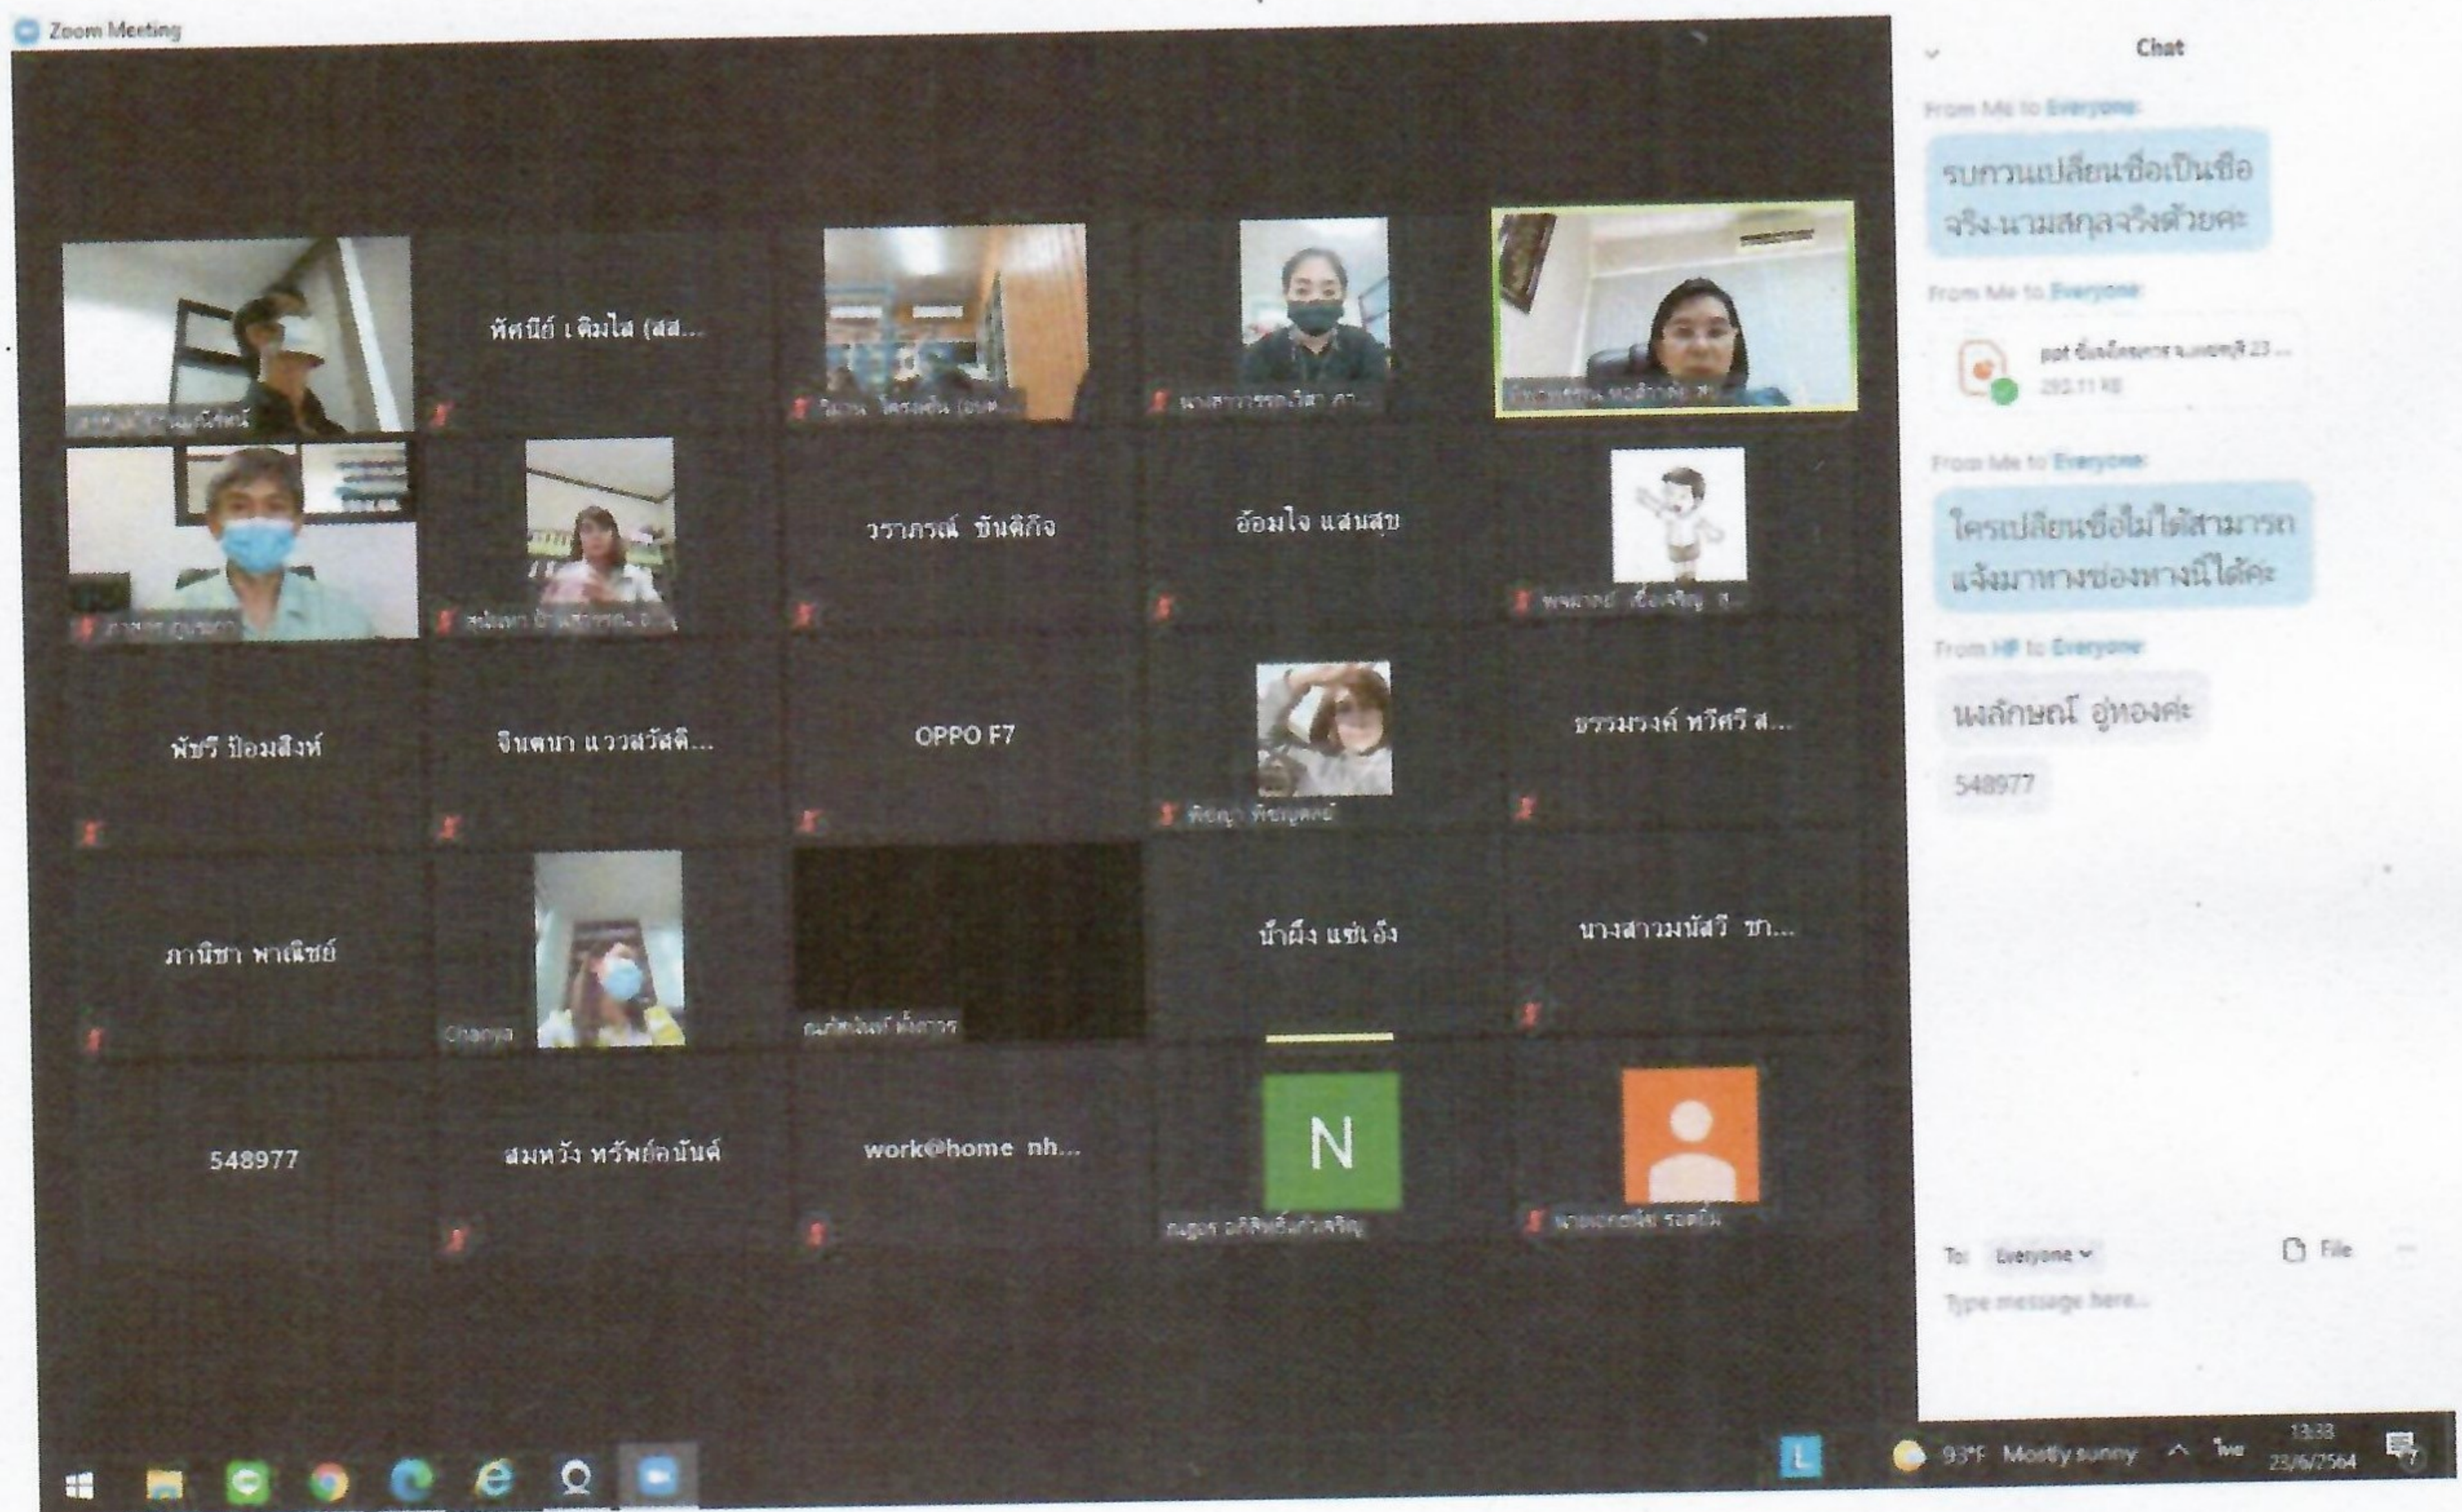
Zoom Meeting

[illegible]

ทัศนีย์ เติมใส (สส...

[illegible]

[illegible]

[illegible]

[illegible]

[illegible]

วราภรณ์ ขันติกิจ

อ้อมใจ แสนสุข

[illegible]

พัชรี ป้อมสิงห์

จินตนา แววสวัสดิ...

OPPO F7

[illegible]

ธรรมวงศ์ ทวีศรี ส...

ภานิชา พาณิชย์

Chanya

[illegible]

น้ำผึ้ง แซ่เอ็ง

นางสาวมนัสวี ชา...

548977

สมหวัง ทรัพย์อนันต์

work@home nh...

N

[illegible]

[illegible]

Chat

From Me to Everyone:

รบกวนเปลี่ยนชื่อเป็นชื่อจริง-นามสกุลจริงด้วยค่ะ

From Me to Everyone:

ppt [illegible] 23 ...

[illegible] KB

From Me to Everyone:

ใครเปลี่ยนชื่อไม่ได้สามารถแจ้งมาทางช่องทางนี้ได้ค่ะ

From HP to Everyone:

นงลักษณ์ อู่ทองค่ะ

548977

To: Everyone

File

Type message here...

L

93°F Mostly sunny

ไทย

13:33

23/6/2564